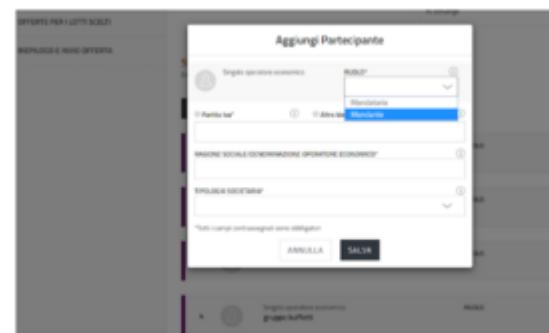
OFFERTE PER I LOTTI SCELTI

RIEPILOGO E INVIO OFFERTA

Aggiungi Partecipante

Singolo operatore economico

RUOLO*

Mandataria

Mandante

Partita Iva*

Altro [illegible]

RAGIONE SOCIALE/DENOMINAZIONE OPERATORE ECONOMICO*

TIPOLOGIA SOCIETARIA*

*Tutti i campi contrassegnati sono obbligatori

ANNULLA

SALVA

Singolo operatore economico

gruppo buffetti

RUOLO